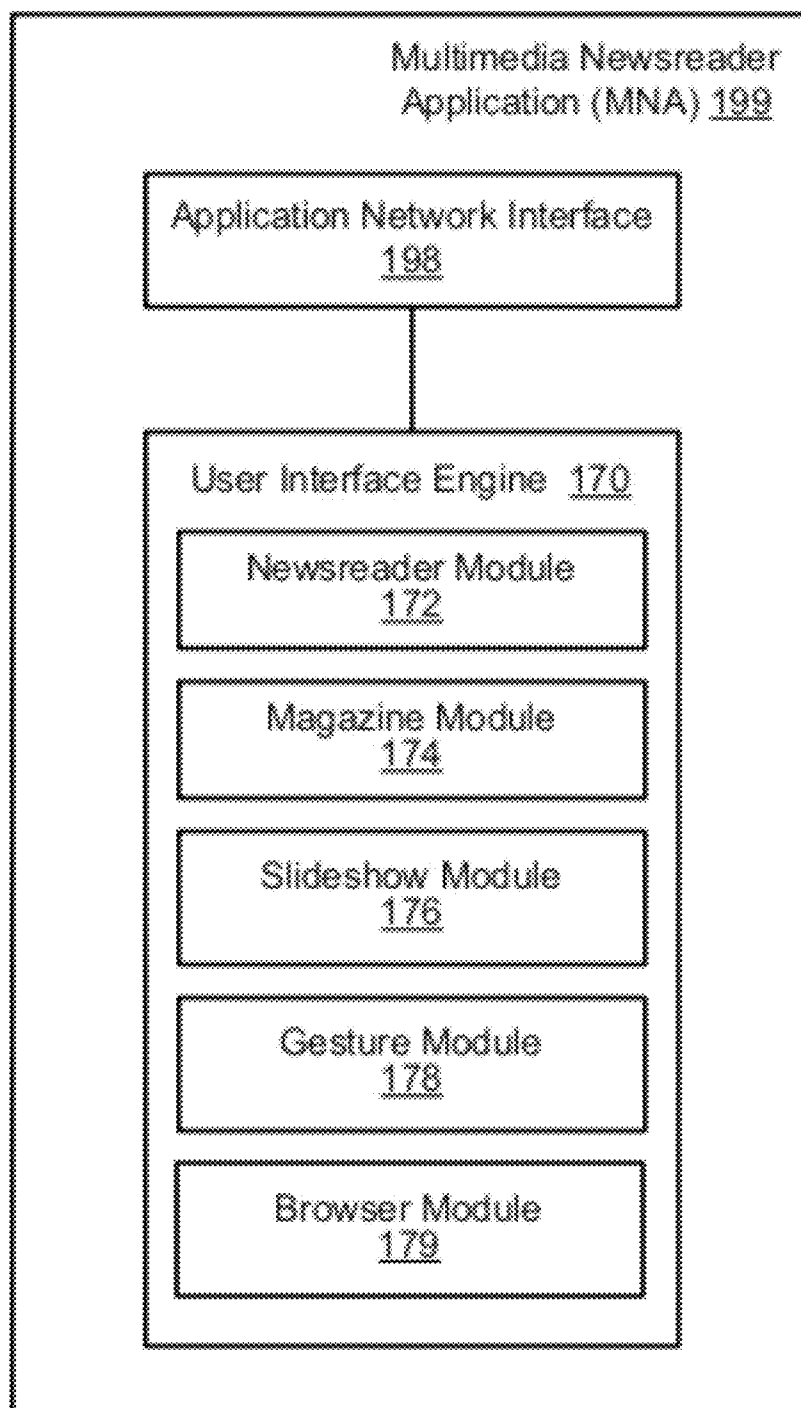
Multimedia Newsreader Application (MNA) 199

Application Network Interface
198

User Interface Engine 170

Newsreader Module
172

Magazine Module
174

Slideshow Module
176

Gesture Module
178

Browser Module
179